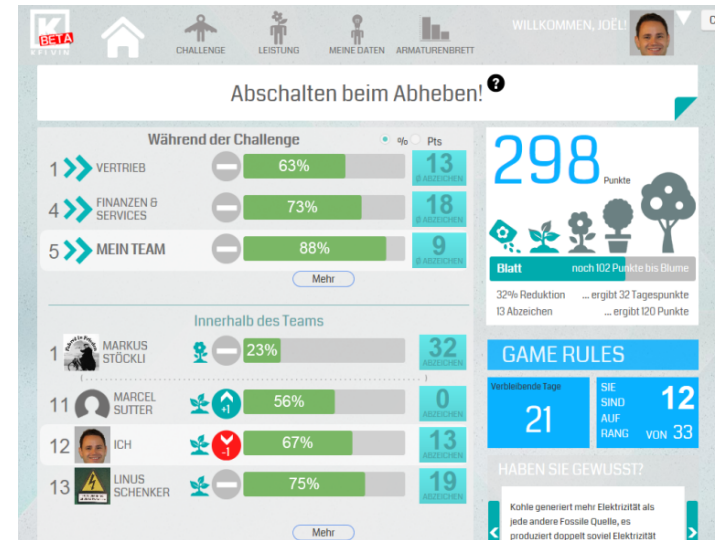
K BETA

CHALLENGE LEISTUNG MEINE DATEN ARMATURENBRETT

WILLKOMMEN, JOËL!

Abschalten beim Abheben!

Während der Challenge

% Pts

1 VERTRIEB 63% 13 ABZEICHEN

4 FINANZEN & SERVICES 73% 18 ABZEICHEN

5 MEIN TEAM 88% 9 ABZEICHEN

Mehr

Innerhalb des Teams

1 MARKUS STÖCKLI 23% 32 ABZEICHEN

11 MARCEL SUTTER +1 56% 0 ABZEICHEN

12 ICH -1 67% 13 ABZEICHEN

13 LINUS SCHENKER 75% 19 ABZEICHEN

Mehr

298 Punkte

Blatt noch 102 Punkte bis Blume

32% Reduktion ... ergibt 32 Tagespunkte
13 Abzeichen ... ergibt 120 Punkte

GAME RULES

Verbleibende Tage 21

SIE SIND AUF RANG 12 VON 33

HABEN SIE GEWUSST?

Kohle generiert mehr Elektrizität als jede andere Fossile Quelle, es produziert doppelt soviel Elektrizität